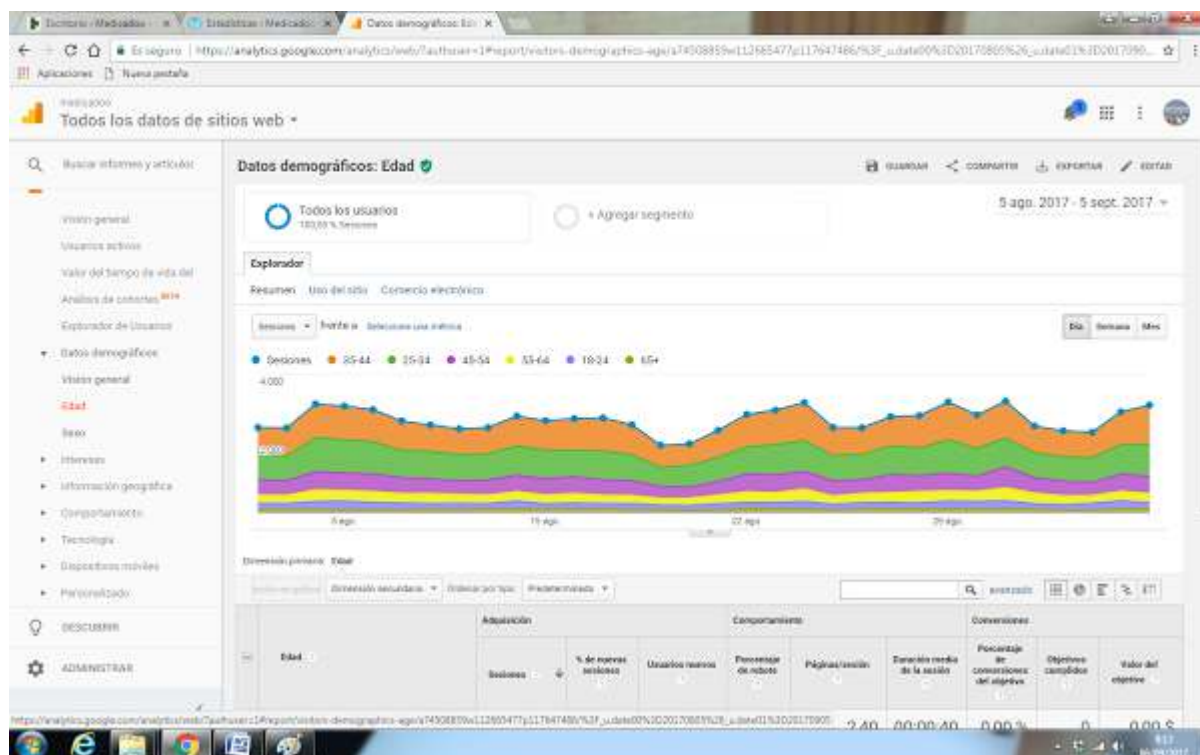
Todos los datos de sitios web ▾

Buscar informes y artículos

Visión general
Usuarios activos
Valor del tiempo de vida del
Análisis de cohortes BETA
Explorador de Usuarios
▾ Datos demográficos
Visión general
Edad
Sexo
▸ Intereses
▸ Información geográfica
▸ Comportamiento
▸ Tecnología
▸ Dispositivos móviles
▸ Personalizado
DESCUBRIR
ADMINISTRAR

Datos demográficos: Edad

GUARDAR COMPARTIR EXPORTAR EDITAR

Todos los usuarios
100,00 % Sesiones

+ Agregar segmento

5 ago. 2017 - 5 sept. 2017 ▾

Explorador

Resumen Uso del sitio Comercio electrónico

Sesiones ▾ frente a Seleccione una métrica

Día Semana Mes

● Sesiones ● 35-44 ● 25-34 ● 45-54 ● 55-64 ● 18-24 ● 65+

4.000

2.000

8 ago. 15 ago. 22 ago. 29 ago.

Dimensión primaria: Edad

Dimensión secundaria ▾ Ordenar por tipo: Predeterminado ▾

avanzado

| | Edad | Adquisición | | | Comportamiento | | | Conversiones | | |
|---|---|---|---|---|---|---|---|---|---|---|
| | | Sesiones | % de nuevas sesiones | Usuarios nuevos | Porcentaje de rebote | Páginas/sesión | Duración media de la sesión | Porcentaje de conversiones del objetivo | Objetivos cumplidos | Valor del objetivo |
| | | | | | | 2,40 | 00:00:40 | 0,00 % | 0 | 0,00 $ |